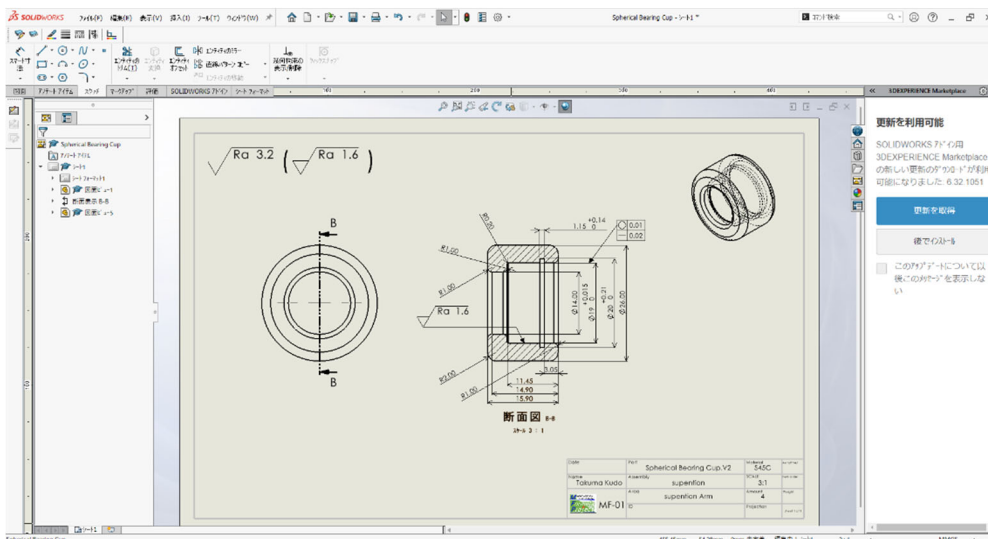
SOLIDWORKS ファイル(F) 編集(E) 表示(V) 挿入(I) ツール(T) ウィンドウ(W)

Spherical Bearing Cup - シート1 *

コマンド検索

スマート寸法 エンティティ変換 エンティティ オフセット エンティティのミラー 直線パターン 矩形 実在関係の表示/削除 クイックスナップ

図面 アノテートアイテム スケッチ マークアップ 評価 SOLIDWORKS アドイン シート フォーマット

Spherical Bearing Cup
アノテートアイテム
シート1
シート フォーマット1
図面ビュー1
断面表示 B-B
図面ビュー3

$\sqrt{Ra\ 3.2}$ ( $\sqrt{Ra\ 1.6}$ )

B

B

R0.50

R1.00

R1.00

Ra 1.6

R3.00

R1.00

1.15 $^{+0.14}_{0}$

0.01

0.02

∅14.00

∅19 $^{+0.015}_{0}$

∅20 $^{+0.21}_{0}$

∅26.00

0.05

11.45

14.90

15.90

断面図 B-B
スケール 3 : 1

Spherical Bearing Cup.V2

S45C

Tokuma Kudo

supention

3:1

supention Arm

4

MF-01

SOLIDWORKS Marketplace

更新を利用可能

SOLIDWORKS アドイン用 3DEXPERIENCE Marketplace の新しい更新のダウンロードが利用可能になりました: 6.32.1051

更新を取得

後でインストール

このアップデートについて以後このメッセージを表示しない

シート1